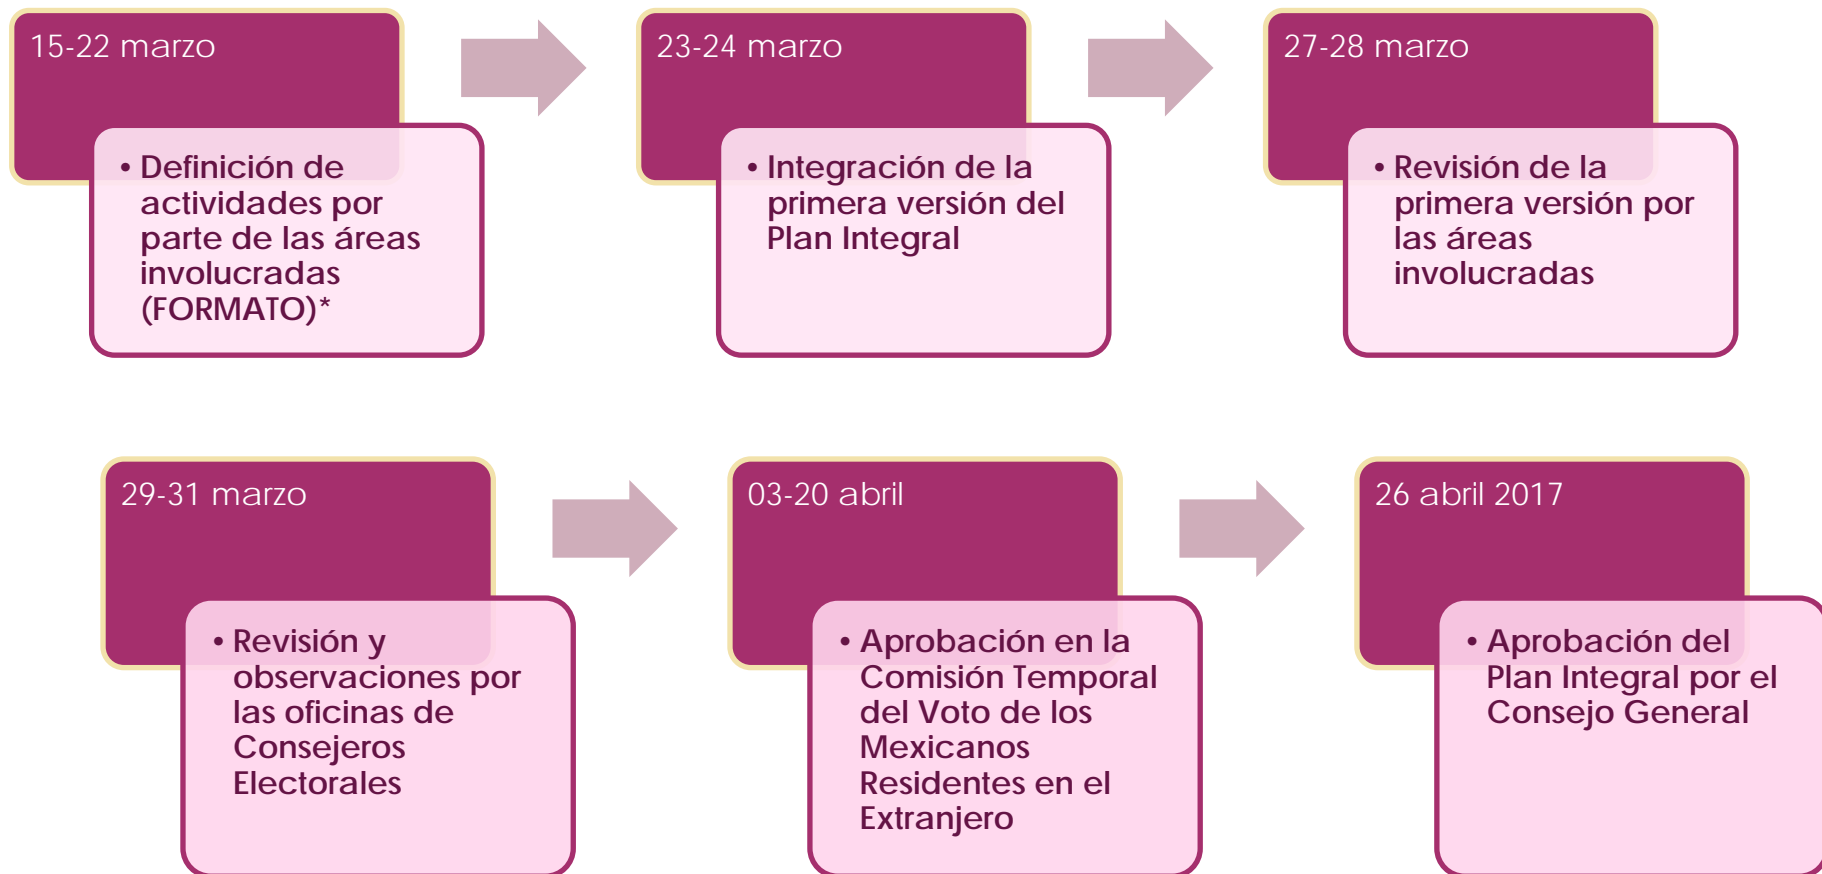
15-22 marzo

• Definición de actividades por parte de las áreas involucradas (FORMATO)*

23-24 marzo

• Integración de la primera versión del Plan Integral

27-28 marzo

• Revisión de la primera versión por las áreas involucradas

29-31 marzo

• Revisión y observaciones por las oficinas de Consejeros Electorales

03-20 abril

• Aprobación en la Comisión Temporal del Voto de los Mexicanos Residentes en el Extranjero

26 abril 2017

• Aprobación del Plan Integral por el Consejo General